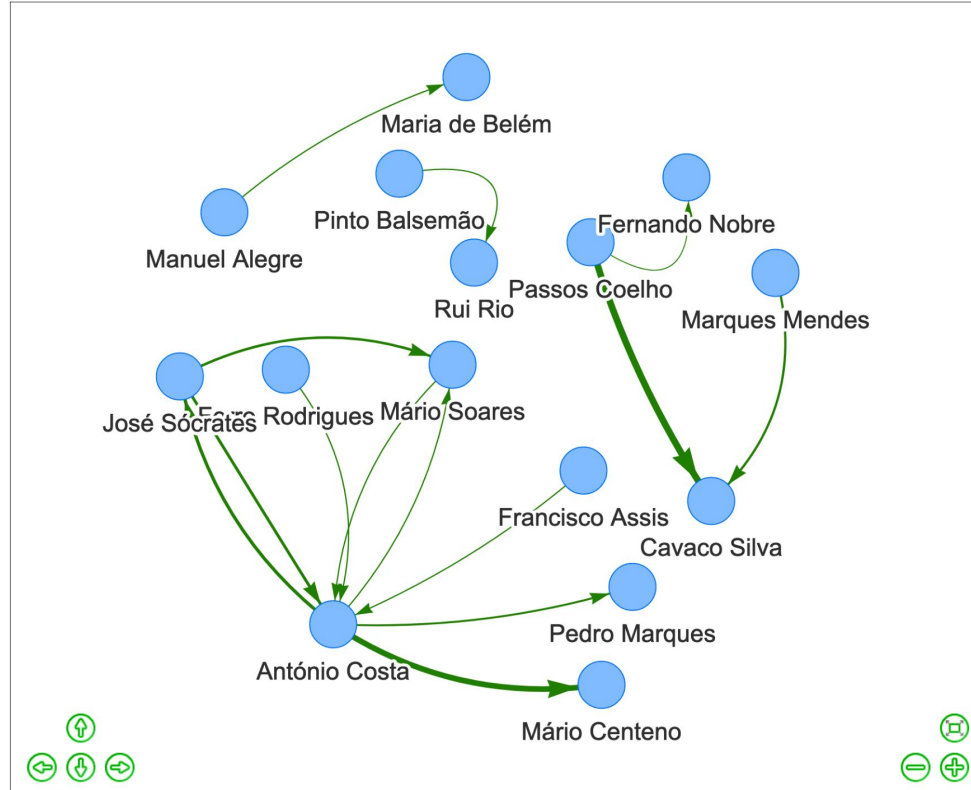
Maria de Belém

Manuel Alegre

Pinto Balsemão

Rui Rio

Fernando Nobre

Passos Coelho

Marques Mendes

José Sócrates

Ferro Rodrigues

Mário Soares

Francisco Assis

Cavaco Silva

Pedro Marques

António Costa

Mário Centeno